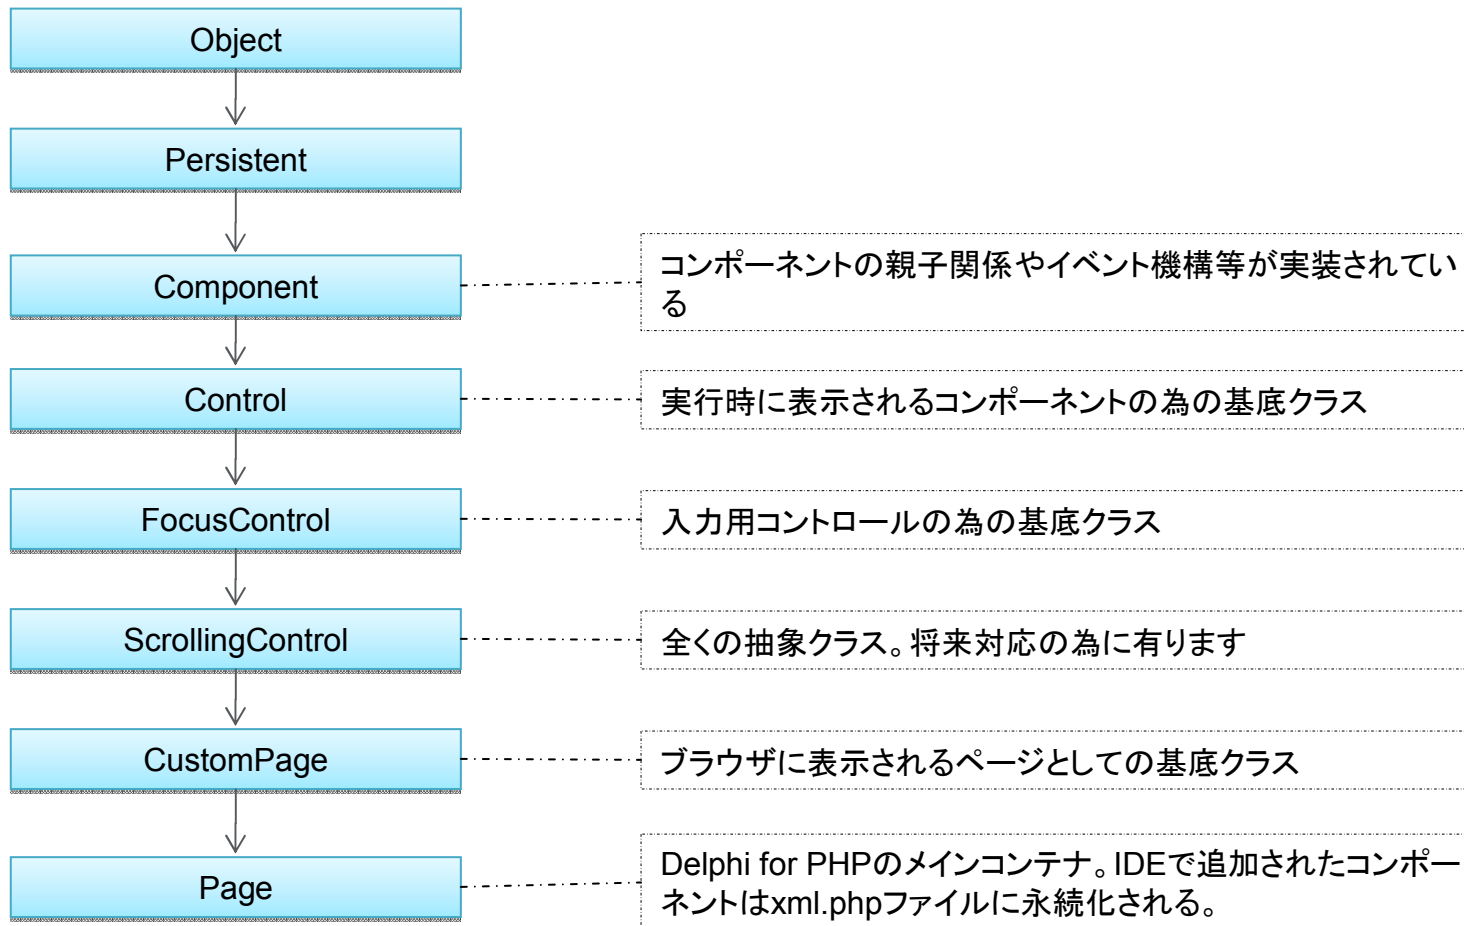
Object

Persistent

Component

コンポーネントの親子関係やイベント機構等が実装されている

Control

実行時に表示されるコンポーネントの為の基底クラス

FocusControl

入力用コントロールの為の基底クラス

ScrollingControl

全くの抽象クラス。将来対応の為に有ります

CustomPage

ブラウザに表示されるページとしての基底クラス

Page

Delphi for PHPのメインコンテナ。IDEで追加されたコンポーネントはxml.phpファイルに永続化される。